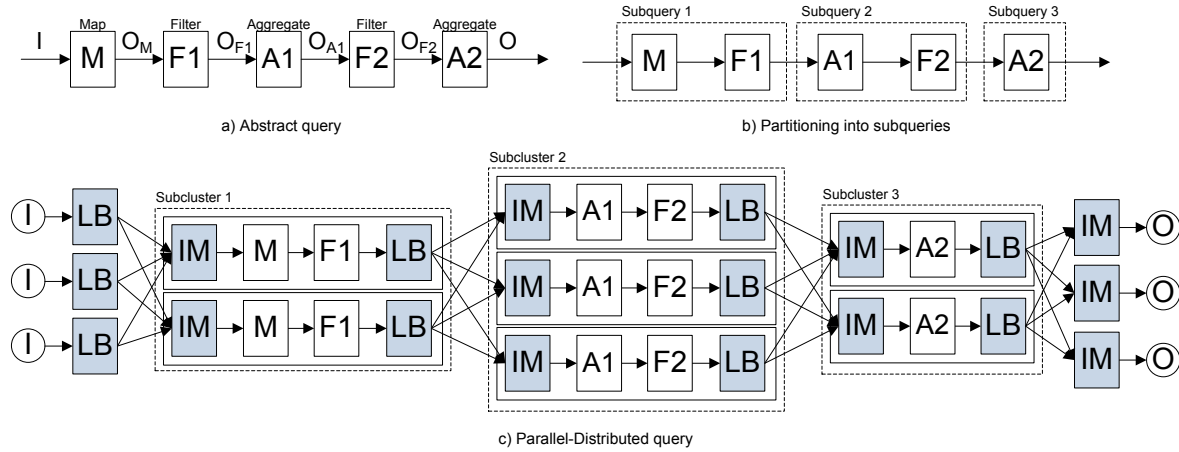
Map Filter Aggregate Filter Aggregate

I M $O_M$ F1 $O_{F1}$ A1 $O_{A1}$ F2 $O_{F2}$ A2 O

a) Abstract query

Subquery 1 Subquery 2 Subquery 3

M F1 A1 F2 A2

b) Partitioning into subqueries

Subcluster 2

Subcluster 1

Subcluster 3

I LB

I LB

I LB

IM M F1 LB

IM M F1 LB

IM A1 F2 LB

IM A1 F2 LB

IM A1 F2 LB

IM A2 LB

IM A2 LB

IM O

IM O

IM O

c) Parallel-Distributed query